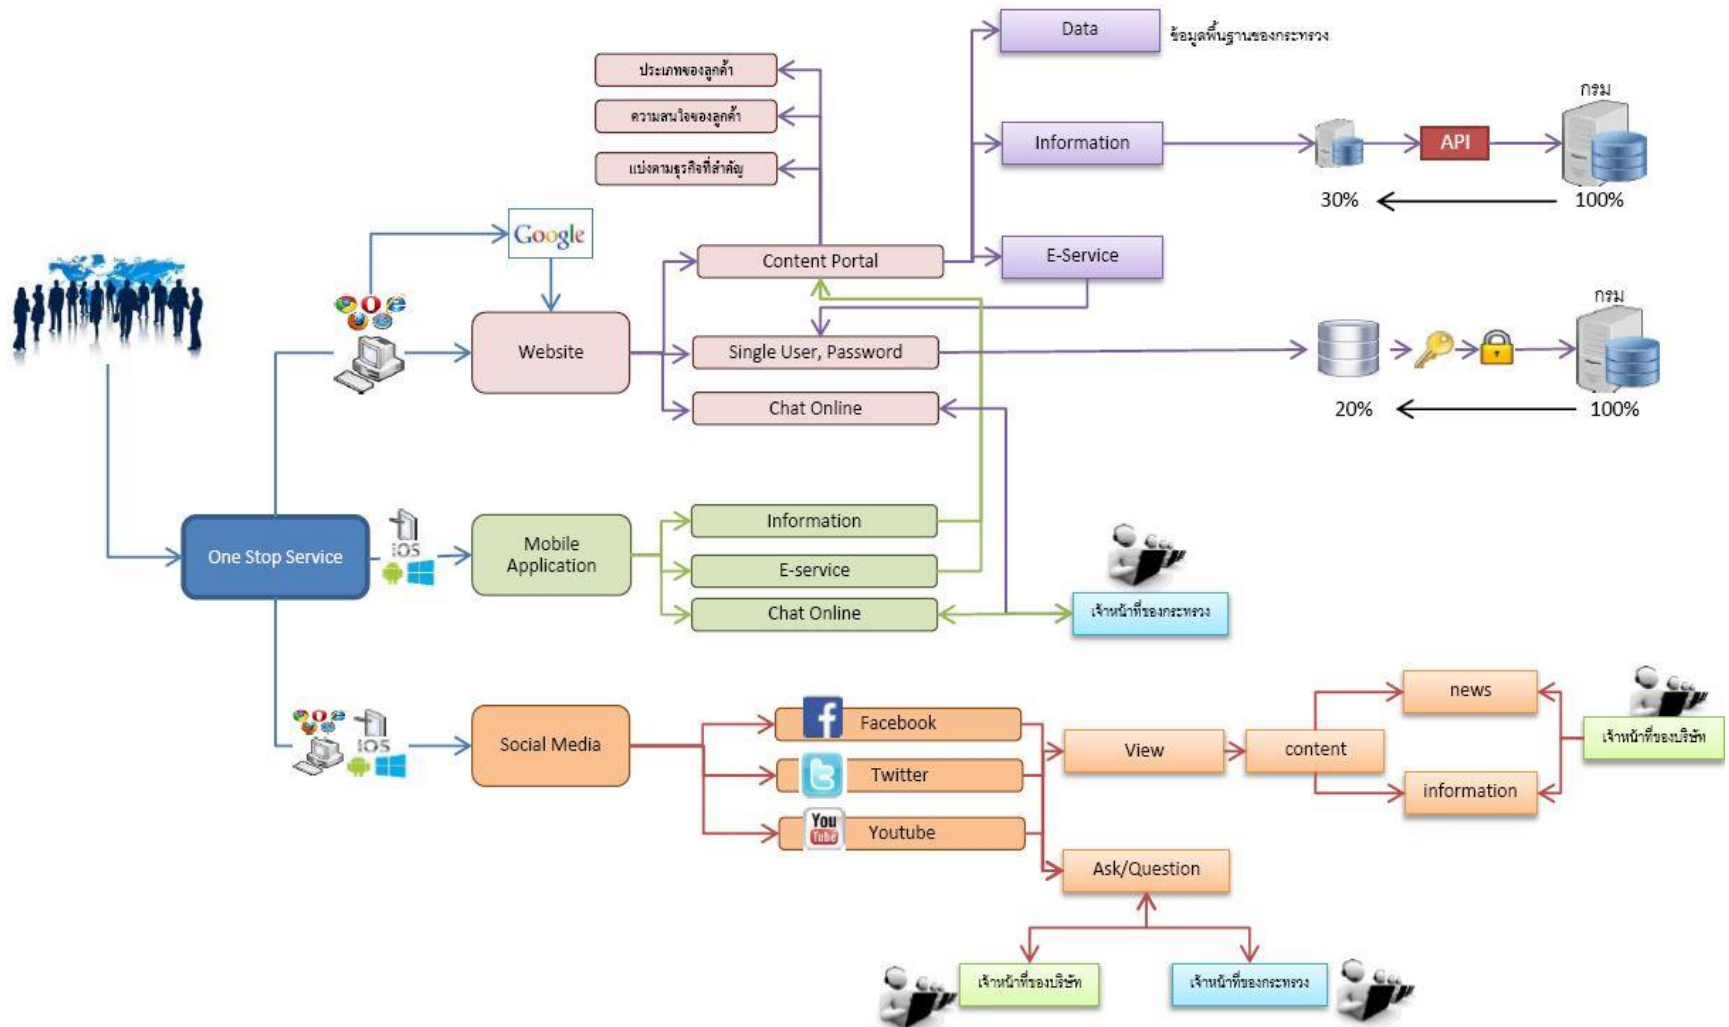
Data

ข้อมูลพื้นฐานของกระทรวง

ประเภทของลูกค้า

ความสนใจของลูกค้า

แบ่งตามธุรกิจที่สำคัญ

Information

API

กรม

30%

100%

Google

Content Portal

E-Service

Website

Single User, Password

กรม

Chat Online

20%

100%

One Stop Service

iOS

Mobile Application

Information

E-service

Chat Online

เจ้าหน้าที่ของกระทรวง

news

Social Media

Facebook

View

content

เจ้าหน้าที่ของบริษัท

iOS

Twitter

information

Youtube

Ask/Question

เจ้าหน้าที่ของบริษัท

เจ้าหน้าที่ของกระทรวง